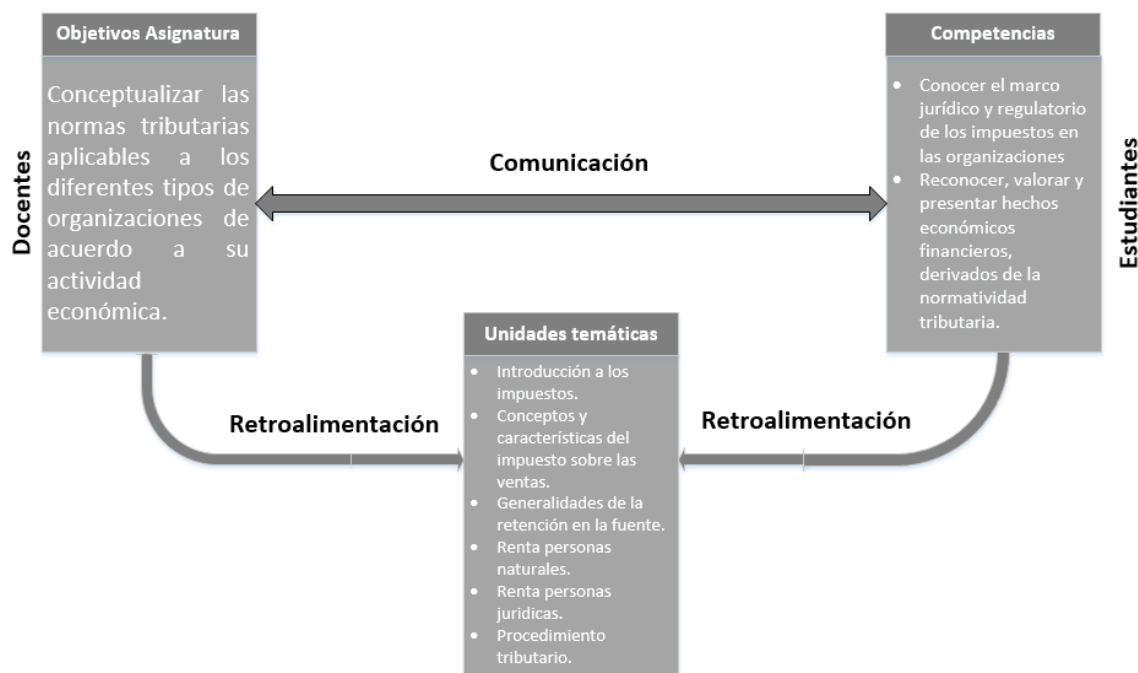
Docentes

Objetivos Asignatura

Conceptualizar las normas tributarias aplicables a los diferentes tipos de organizaciones de acuerdo a su actividad económica.

Comunicación

Competencias

- Conocer el marco jurídico y regulatorio de los impuestos en las organizaciones
- Reconocer, valorar y presentar hechos económicos financieros, derivados de la normatividad tributaria.

Estudiantes

Retroalimentación

Unidades temáticas

- Introducción a los impuestos.
- Conceptos y características del impuesto sobre las ventas.
- Generalidades de la retención en la fuente.
- Renta personas naturales.
- Renta personas juridicas.
- Procedimiento tributario.

Retroalimentación